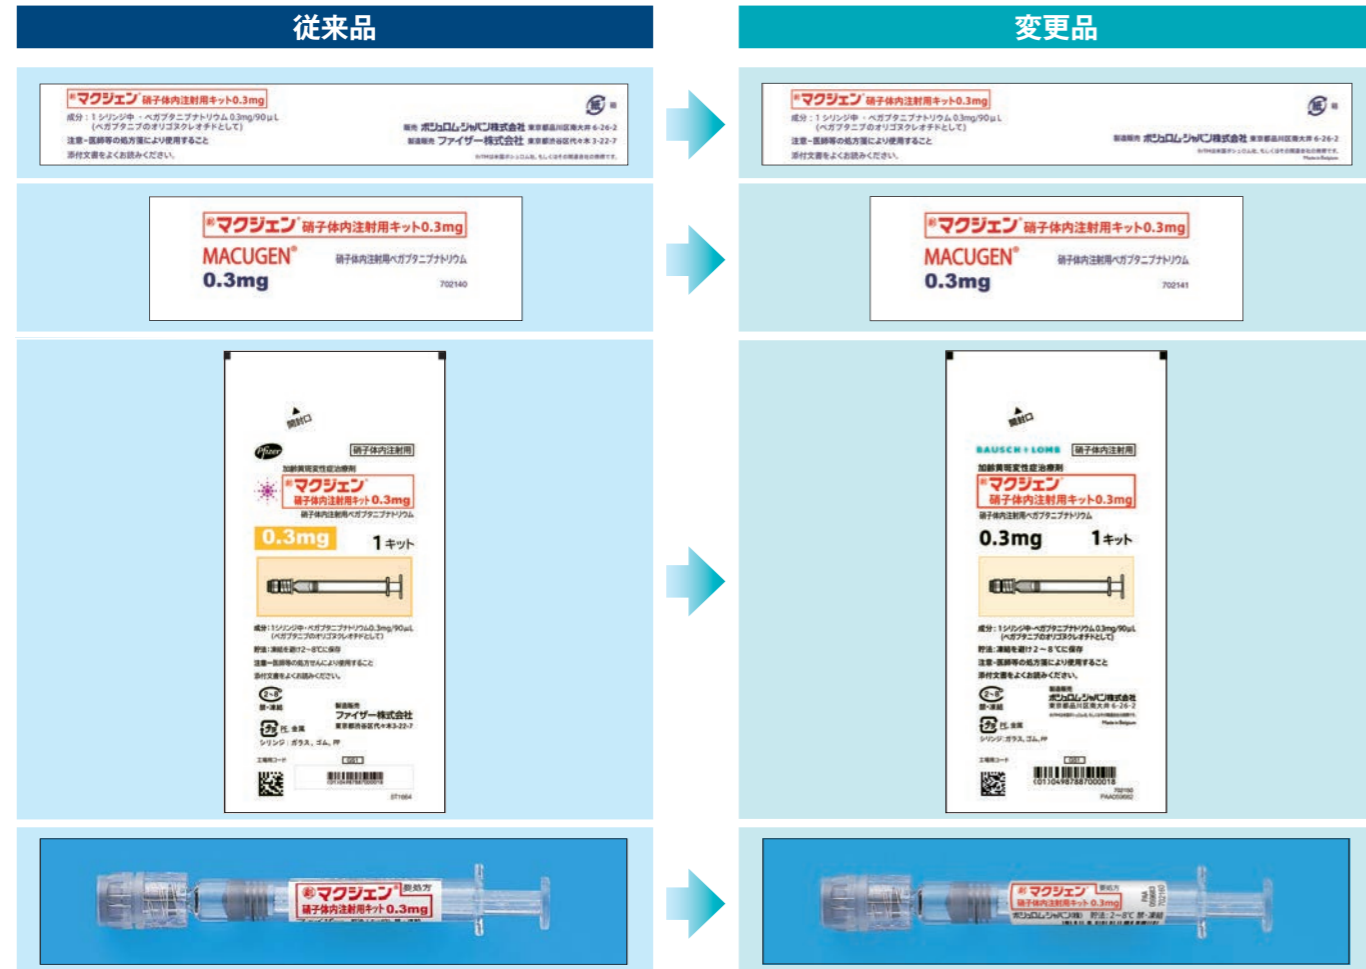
従来品

変更品

新マクジェン 硝子体内注射用キット0.3mg
成分：1シリンジ中・ペガプタニブナトリウム0.3mg/90μL
（ペガプタニブのオリゴヌクレオチドとして）
注意−医師等の処方箋により使用すること
添付文書をよく読みください。
販売 ボシュロム・ジャパン株式会社 東京都品川区南大井6-26-2
製造販売 ファイザー株式会社 東京都渋谷区代々木3-22-7

新マクジェン 硝子体内注射用キット0.3mg
成分：1シリンジ中・ペガプタニブナトリウム0.3mg/90μL
（ペガプタニブのオリゴヌクレオチドとして）
注意−医師等の処方箋により使用すること
添付文書をよく読みください。
製造販売 ボシュロム・ジャパン株式会社 東京都品川区南大井6-26-2

新マクジェン 硝子体内注射用キット0.3mg
MACUGEN®
0.3mg
硝子体内注射用ペガプタニブナトリウム
702140

新マクジェン 硝子体内注射用キット0.3mg
MACUGEN®
0.3mg
硝子体内注射用ペガプタニブナトリウム
702141

開封口
Pfizer
硝子体内注射用
加齢黄斑変性症治療剤
新マクジェン
硝子体内注射用キット0.3mg
硝子体内注射用ペガプタニブナトリウム
0.3mg
1キット
成分：1シリンジ中・ペガプタニブナトリウム0.3mg/90μL
（ペガプタニブのオリゴヌクレオチドとして）
貯法：凍結を避け2〜8℃に保存
注意−医師等の処方せんにより使用すること
添付文書をよく読みください。
2〜8
紙・凍結
製造販売
ファイザー株式会社
東京都渋谷区代々木3-22-7
PL 金属
シリンジ：ガラス、ゴム、PP
工場用コード
071664

開封口
BAUSCH+LOMB
硝子体内注射用
加齢黄斑変性症治療剤
新マクジェン
硝子体内注射用キット0.3mg
硝子体内注射用ペガプタニブナトリウム
0.3mg
1キット
成分：1シリンジ中・ペガプタニブナトリウム0.3mg/90μL
（ペガプタニブのオリゴヌクレオチドとして）
貯法：凍結を避け2〜8℃に保存
注意−医師等の処方箋により使用すること
添付文書をよく読みください。
2〜8
紙・凍結
製造販売
ボシュロム・ジャパン株式会社
東京都品川区南大井6-26-2
PL 金属
シリンジ：ガラス、ゴム、PP
工場用コード
(01)04987887000018
702150
PAA059892

新マクジェン 劇・処方
硝子体内注射用キット0.3mg

新マクジェン 劇・処方
硝子体内注射用キット0.3mg
ボシュロム・ジャパン(株) 貯法：2〜8℃ 劇・凍結